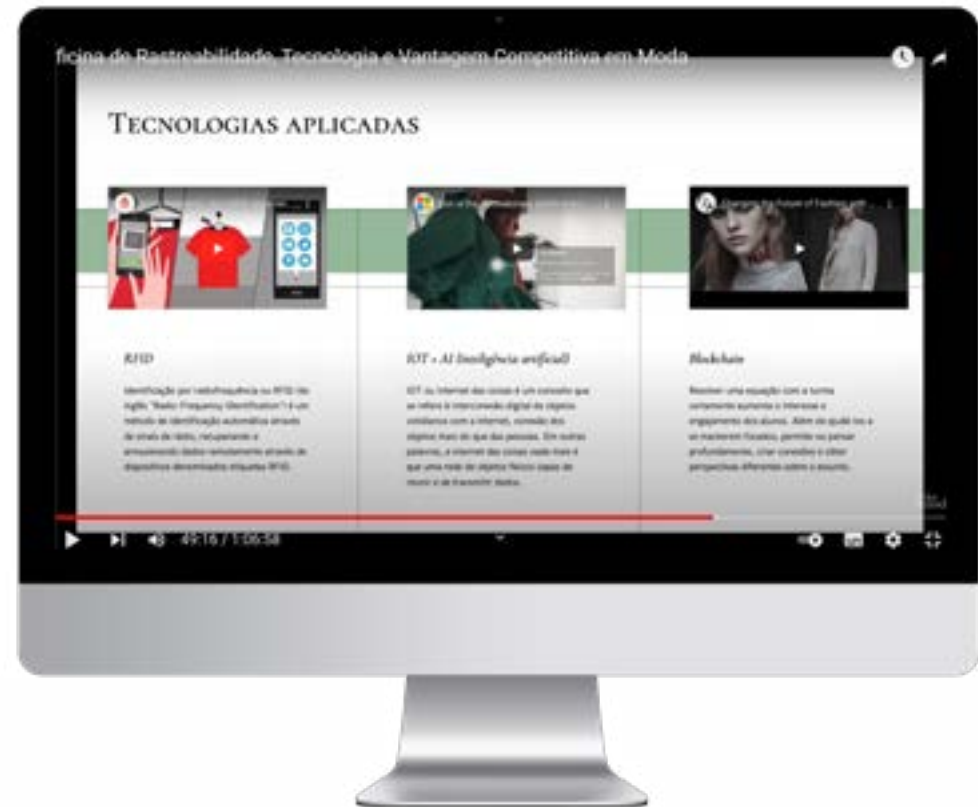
ficina de Rastreabilidade, Tecnologia e Vantagem Competitiva em Moda

TECNOLOGIAS APLICADAS

RFID

Identificação por radiofrequência ou RFID (do inglês "Radio Frequency Identification") é um método de identificação automática através de sinais de rádio, recuperando e armazenando dados remotamente através de dispositivos denominados etiquetas RFID.

IOT + AI Inteligência artificial)

IOT ou Internet das coisas é um conceito que se refere à interconexão digital de objetos cotidianos com a internet, conexão dos objetos mais do que das pessoas. Em outras palavras, a internet das coisas nada mais é que uma rede de objetos físicos capaz de reunir e de transmitir dados.

Blockchain

Resolver uma equação com a turma certamente aumenta o interesse e engajamento dos alunos. Além do quão leo e se mantenham focados, permite ou pensar profundamente, criar conexões e obter perspectivas diferentes sobre o assunto.

49:16 / 1:06:58